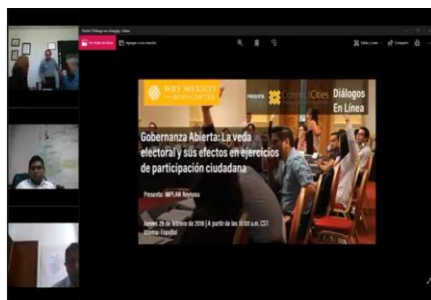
WRI MEXICO ROSS CENTER

presenta

Diálogos En Línea

Gobernanza Abierta: La veda electoral y sus efectos en ejercicios de participación ciudadana

Presenta: IMPLAN Reynosa

Jueves 25 de febrero de 2016 | A partir de las 10:00 a.m. CST

Idioma: Español